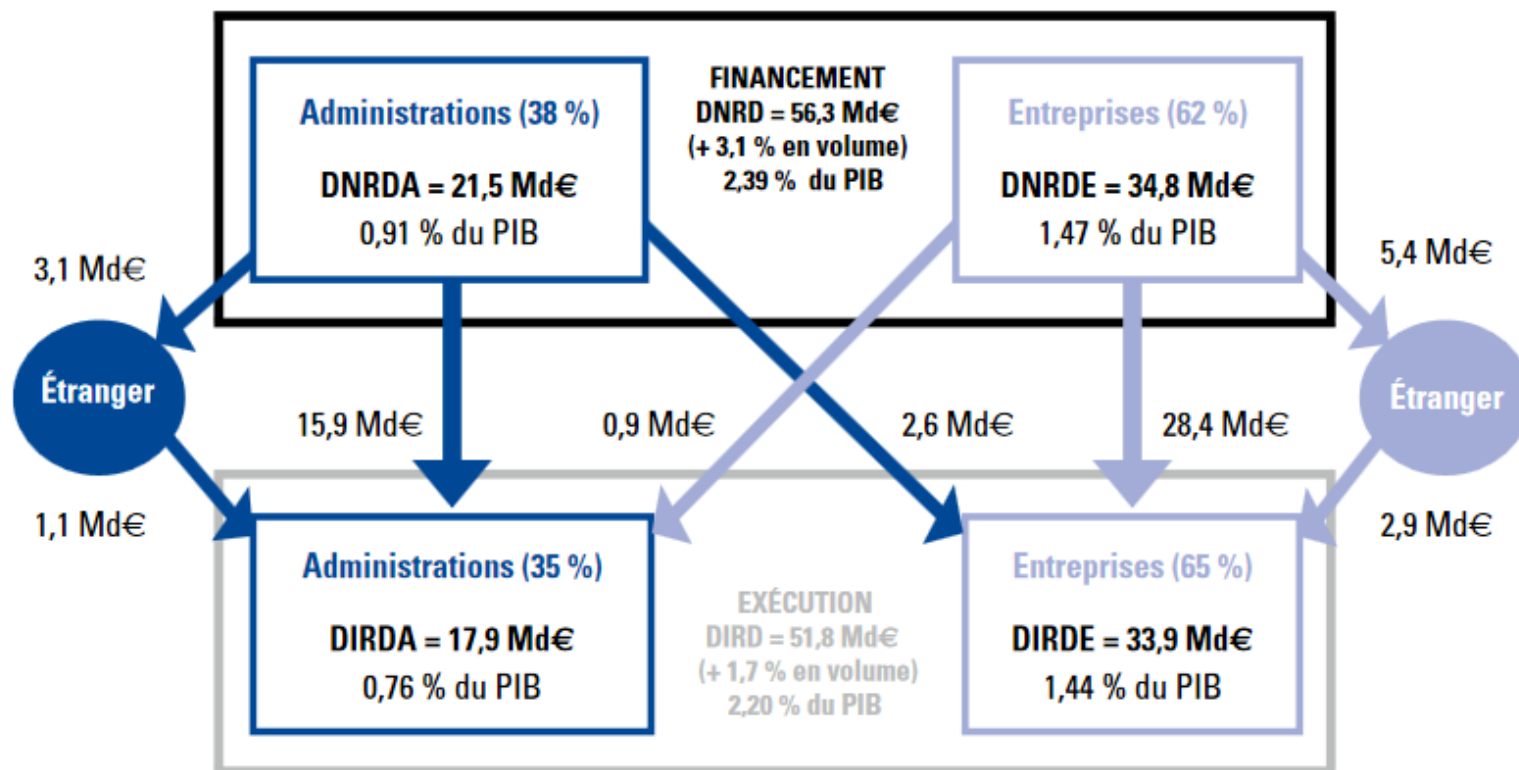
Administrations (38 %)

DNRDA = 21,5 Md€
0,91 % du PIB

FINANCEMENT
DNRD = 56,3 Md€
(+ 3,1 % en volume)
2,39 % du PIB

Entreprises (62 %)

DNRDE = 34,8 Md€
1,47 % du PIB

3,1 Md€

5,4 Md€

Étranger

Étranger

15,9 Md€

0,9 Md€

2,6 Md€

28,4 Md€

1,1 Md€

2,9 Md€

Administrations (35 %)

DIRDA = 17,9 Md€
0,76 % du PIB

EXÉCUTION
DIRD = 51,8 Md€
(+ 1,7 % en volume)
2,20 % du PIB

Entreprises (65 %)

DIRDE = 33,9 Md€
1,44 % du PIB